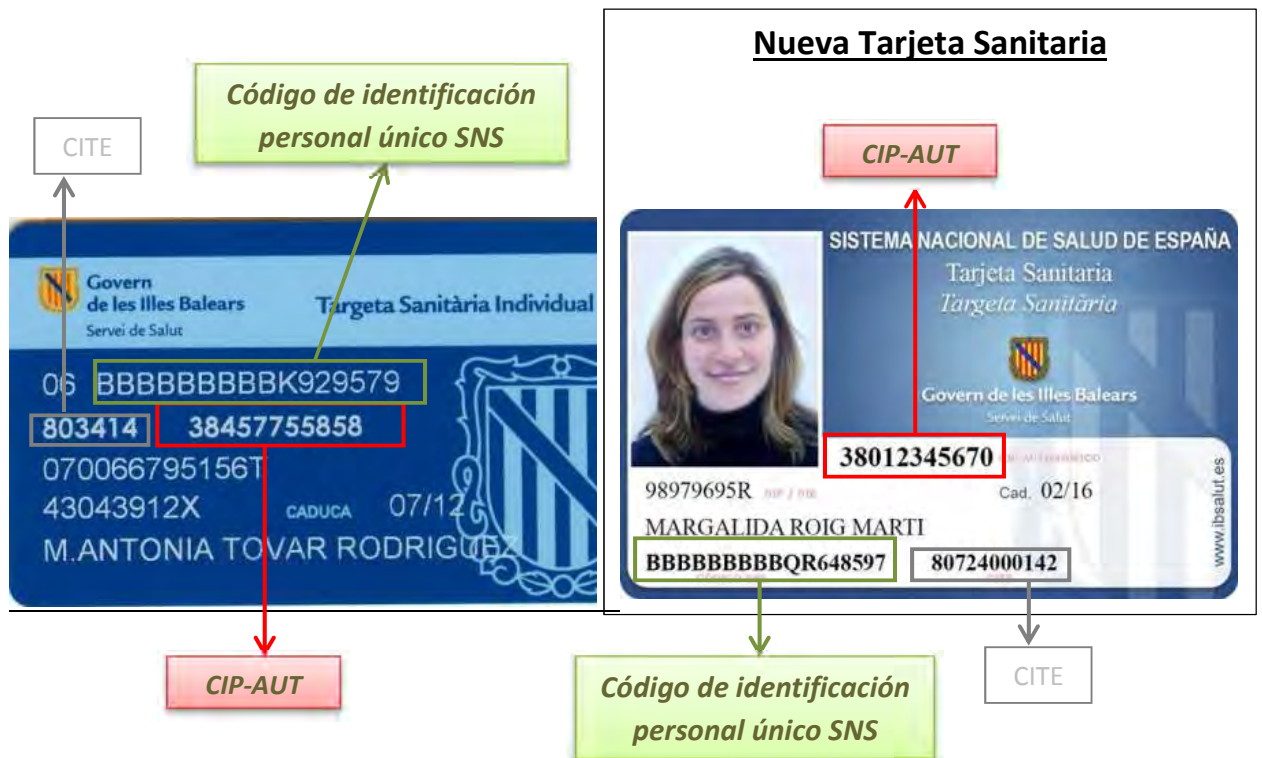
Código de identificación personal único SNS

CITE

Govern de les Illes Balears
Servei de Salut

Targeta Sanitària Individual

06 BBBBBBBBBK929579
803414 38457755858
070066795156T
43043912X CADUCA 07/12
M.ANTONIA TOVAR RODRIGUEZ

CIP-AUT

Nueva Tarjeta Sanitaria

CIP-AUT

SISTEMA NACIONAL DE SALUD DE ESPAÑA
Tarjeta Sanitaria
Targeta Sanitària

Govern de les Illes Balears
Servei de Salut

38012345670 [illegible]
98979695R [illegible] Cad. 02/16
MARGALIDA ROIG MARTI
BBBBBBBBBQR648597 80724000142
www.ibsalut.es

Código de identificación personal único SNS

CITE